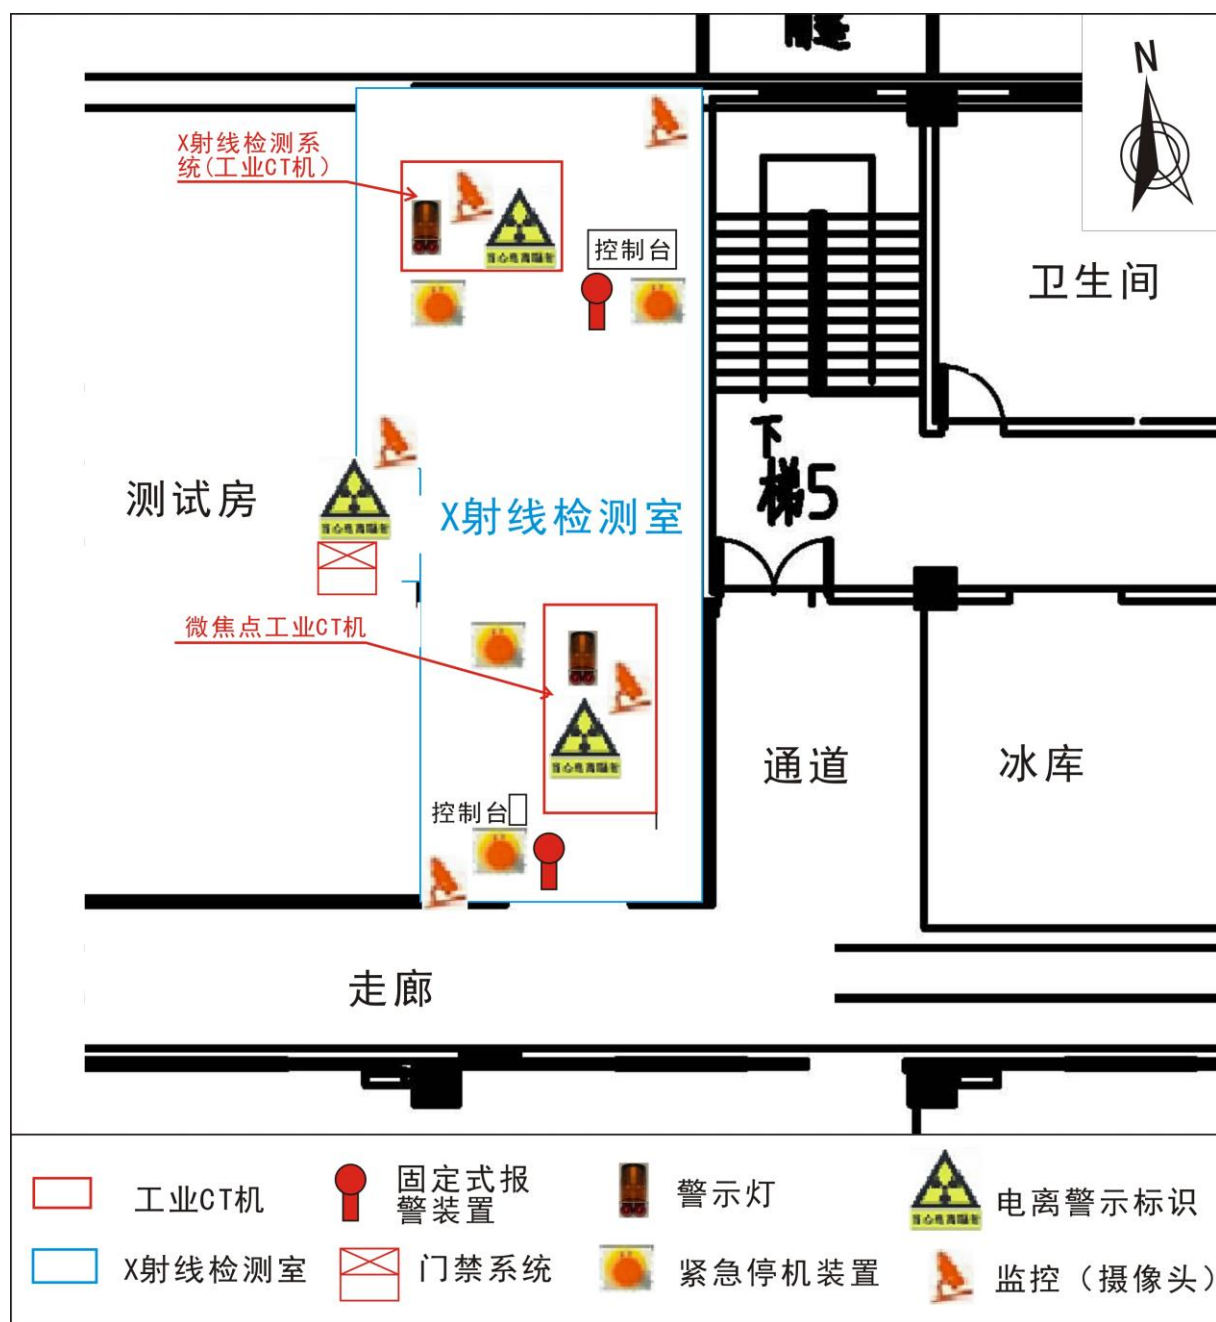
N

X射线检测系统（工业CT机）

控制台

卫生间

测试房

X射线检测室

下

梯5

微焦点工业CT机

通道

冰库

控制台

走廊

工业CT机

固定式报警装置

警示灯

电离警示标识

X射线检测室

门禁系统

紧急停机装置

监控（摄像头）